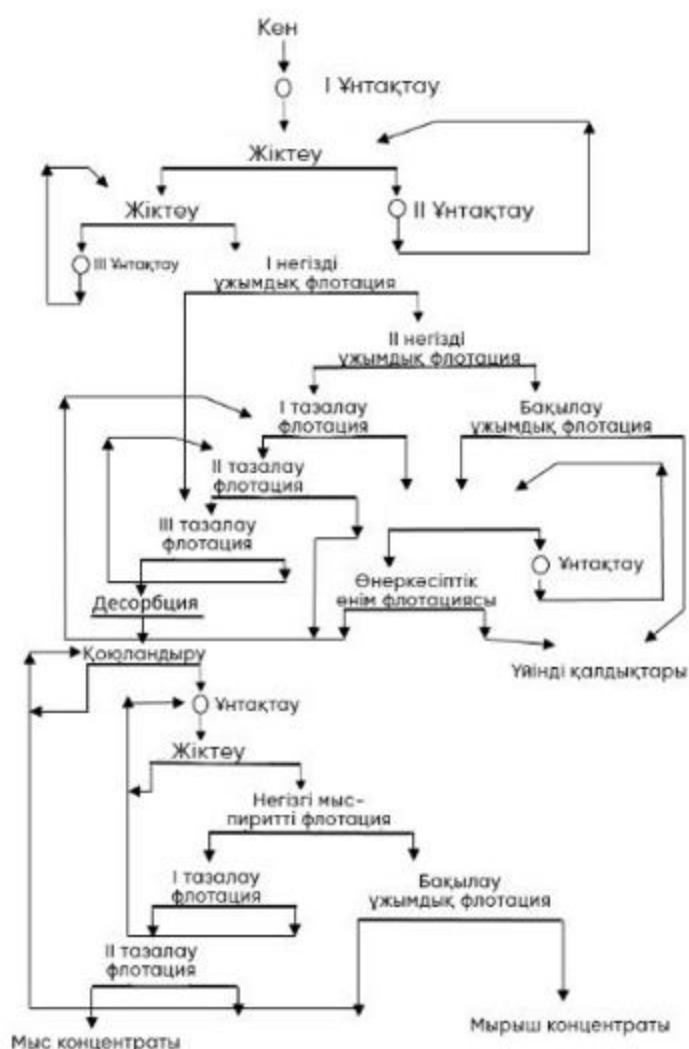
Кен
I Ұнтақтау
Жіктеу
Жіктеу
II Ұнтақтау
III Ұнтақтау
I негізді ұжымдық флотация
II негізді ұжымдық флотация
I тазалау флотация
Бақылау ұжымдық флотация
II тазалау флотация
III тазалау флотация
Ұнтақтау
Өнеркәсіптік өнім флотациясы
Десорбция
Қоюландыру
Үйінді қалдықтары
Ұнтақтау
Жіктеу
Негізгі мыс-пиритті флотация
I тазалау флотация
Бақылау ұжымдық флотация
II тазалау флотация
Мыс концентраты
Мырыш концентраты